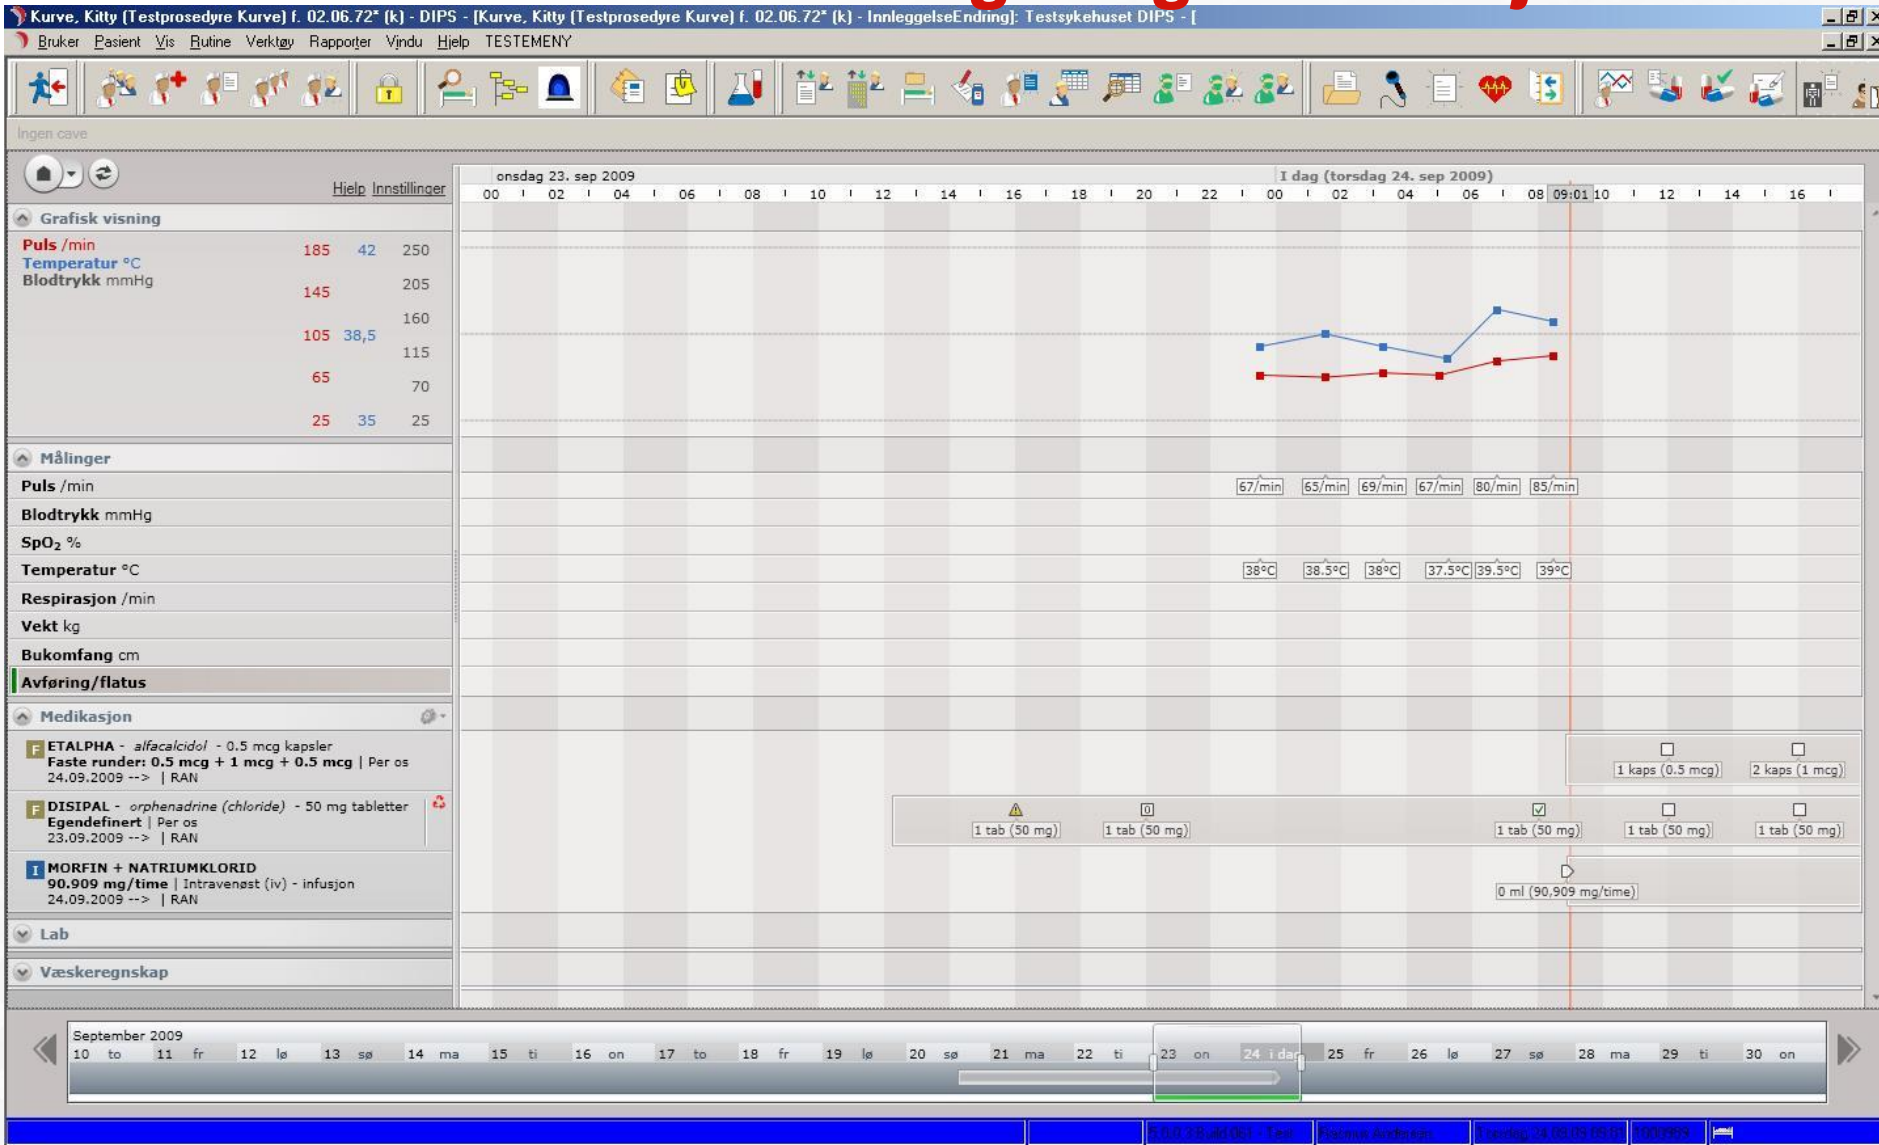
Kurve, Kitty (Testprosedyre Kurve) f. 02.06.72* (k) - DIPS - [Kurve, Kitty (Testprosedyre Kurve) f. 02.06.72* (k) - InnleggelseEndring]: Testsykehuset DIPS - [

Bruker Pasient Vis Rutine Verktøy Rapporter Vindu Hjelp TESTEMENY

Ingen cave

Hjelp Innstillinger

Grafisk visning

Puls /min
Temperatur °C
Blodtrykk mmHg

185 42 250
145 205
160
105 38,5 115
65 70
25 35 25

onsdag 23. sep 2009
I dag (torsdag 24. sep 2009)

00 02 04 06 08 10 12 14 16 18 20 22 00 02 04 06 08 09:01 10 12 14 16

Målinger

Puls /min
Blodtrykk mmHg
SpO$_2$ %
Temperatur °C
Respirasjon /min
Vekt kg
Bukomfang cm
Avføring/flatus

67/min 65/min 69/min 67/min 80/min 85/min

38°C 38.5°C 38°C 37.5°C 39.5°C 39°C

Medikasjon

F ETALPHA - alfacalcidol - 0.5 mcg kapsler
Faste runder: 0.5 mcg + 1 mcg + 0.5 mcg | Per os
24.09.2009 --> | RAN

1 kaps (0.5 mcg) 2 kaps (1 mcg)

F DISIPAL - orphenadrine (chloride) - 50 mg tabletter
Egendefinert | Per os
23.09.2009 --> | RAN

1 tab (50 mg) 1 tab (50 mg) 1 tab (50 mg) 1 tab (50 mg) 1 tab (50 mg)

I MORFIN + NATRIUMKLORID
90.909 mg/time | Intravenøst (iv) - infusjon
24.09.2009 --> | RAN

0 ml (90,909 mg/time)

Lab

Væskeregnskap

September 2009
10 to 11 fr 12 lø 13 sø 14 ma 15 ti 16 on 17 to 18 fr 19 lø 20 sø 21 ma 22 ti 23 on 24 i dag 25 fr 26 lø 27 sø 28 ma 29 ti 30 on